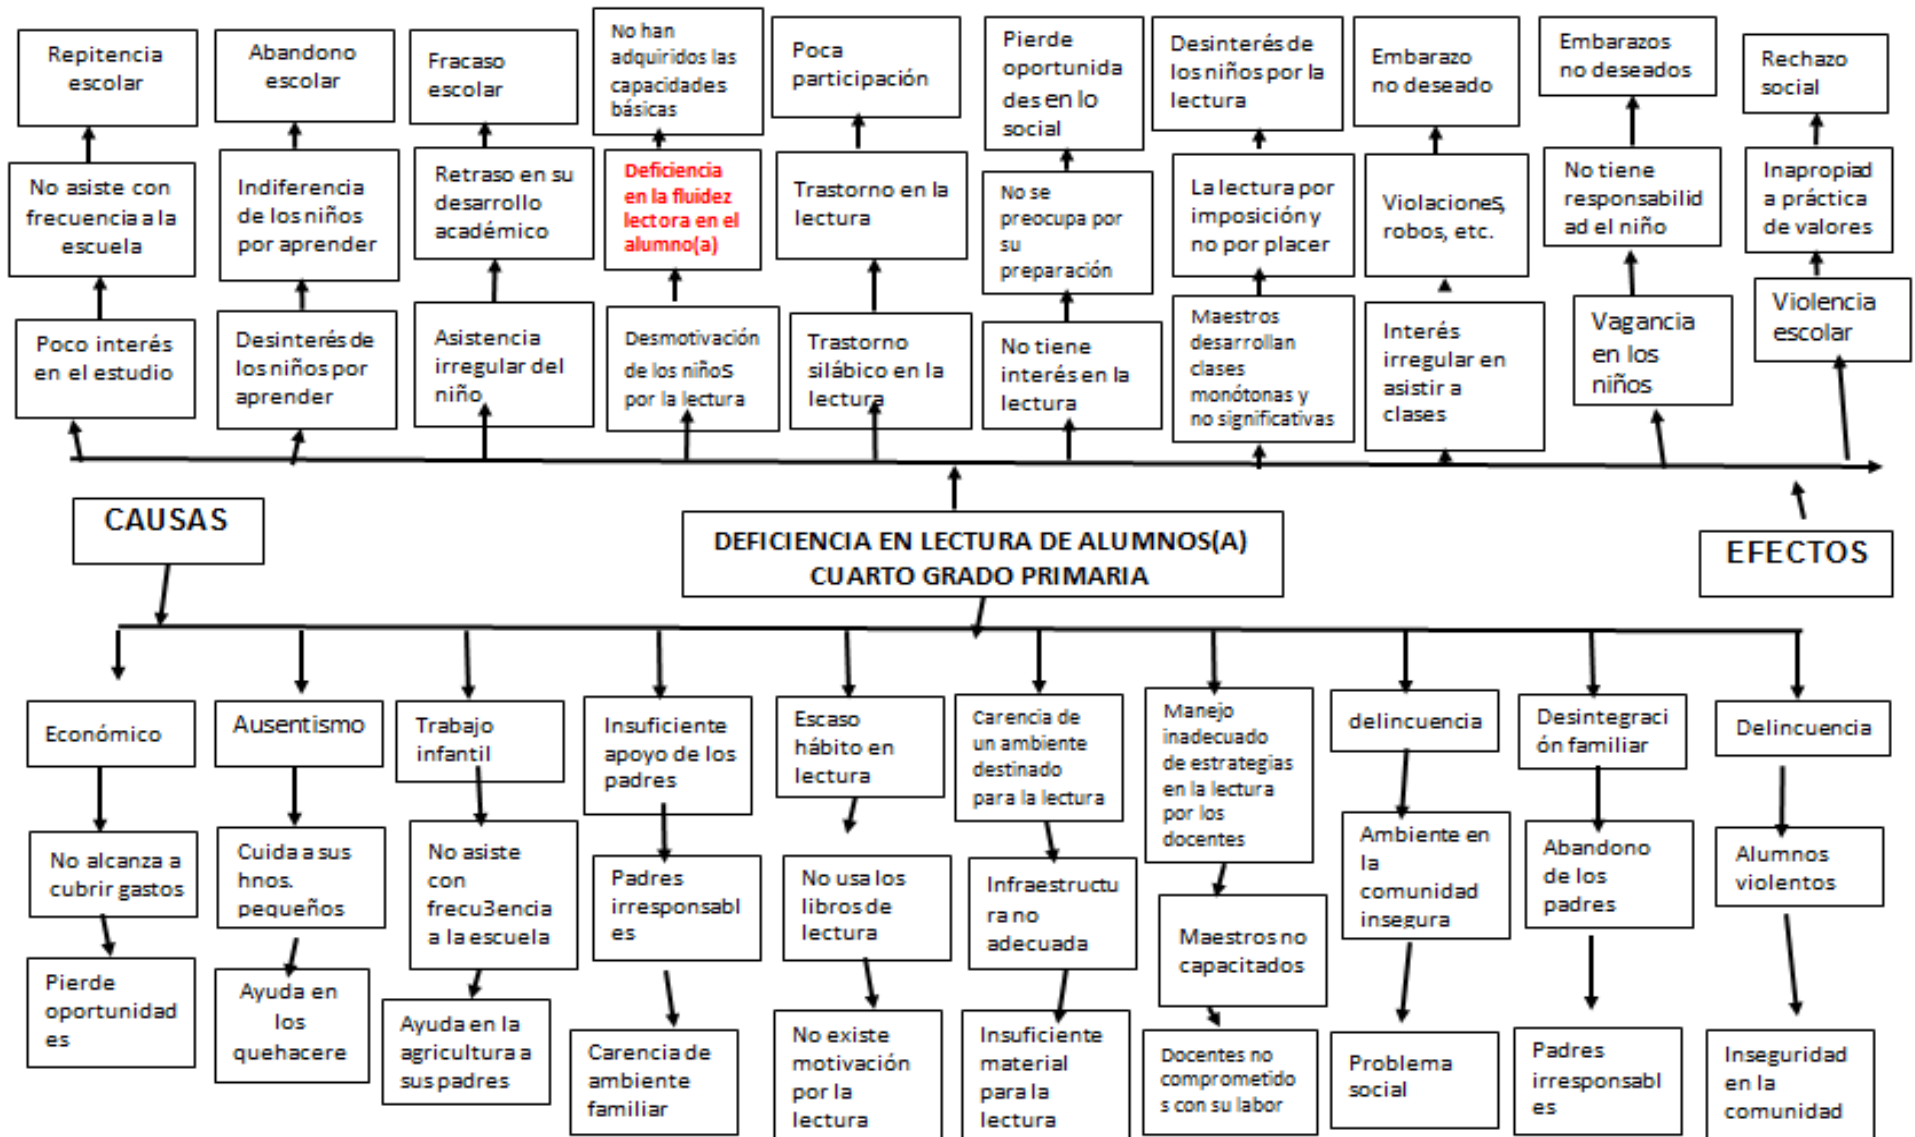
Repitencia escolar

Abandono escolar

Fracaso escolar

No han adquiridos las capacidades básicas

Poca participación

Pierde oportunida des en lo social

Desinterés de los niños por la lectura

Embarazo no deseado

Embarazos no deseados

Rechazo social

No asiste con frecuencia a la escuela

Indiferencia de los niños por aprender

Retraso en su desarrollo académico

Deficiencia en la fluidez lectora en el alumno(a)

Trastorno en la lectura

No se preocupa por su preparación

La lectura por imposición y no por placer

Violaciones, robos, etc.

No tiene responsabilid ad el niño

Inapropiad a práctica de valores

Poco interés en el estudio

Desinterés de los niños por aprender

Asistencia irregular del niño

Desmotivación de los niños por la lectura

Trastorno silábico en la lectura

No tiene interés en la lectura

Maestros desarrollan clases monótonas y no significativas

Interés irregular en asistir a clases

Vagancia en los niños

Violencia escolar

CAUSAS

DEFICIENCIA EN LECTURA DE ALUMNOS(A) CUARTO GRADO PRIMARIA

EFECTOS

Económico

Ausentismo

Trabajo infantil

Insuficiente apoyo de los padres

Escaso hábito en lectura

Carencia de un ambiente destinado para la lectura

Manejo inadecuado de estrategias en la lectura por los docentes

delincuencia

Desintegraci ón familiar

Delincuencia

No alcanza a cubrir gastos

Cuida a sus hnos. pequeños

No asiste con frecu3encia a la escuela

Padres irresponsabl es

No usa los libros de lectura

Infraestructu ra no adecuada

Maestros no capacitados

Ambiente en la comunidad insegura

Abandono de los padres

Alumnos violentos

Pierde oportunidad es

Ayuda en los quehacere

Ayuda en la agricultura a sus padres

Carencia de ambiente familiar

No existe motivación por la lectura

Insuficiente material para la lectura

Docentes no comprometido s con su labor

Problema social

Padres irresponsabl es

Inseguridad en la comunidad